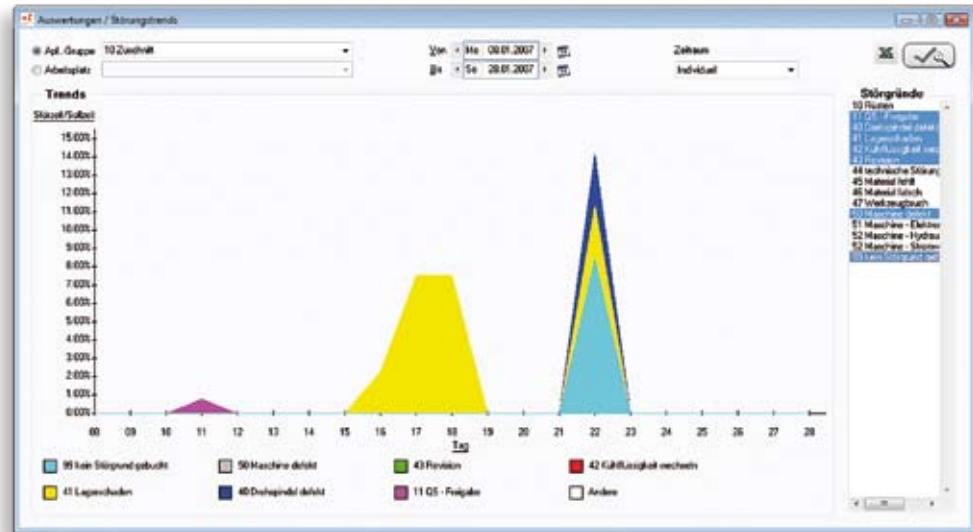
Auswertungen / Störungstrends

Apl. Gruppe 10 Zuschnitt
Arbeitsplatz

Von Mo 08.01.2007
Bis So 28.01.2007

Zeitraum
Individuell

Trends

Störzeit/Sollzeit

15.00%
14.00%
13.00%
12.00%
11.00%
10.00%
9.00%
8.00%
7.00%
6.00%
5.00%
4.00%
3.00%
2.00%
1.00%
0.00%

08 09 10 11 12 13 14 15 16 17 18 19 20 21 22 23 24 25 26 27 28
Tag

99 kein Störgrund gebucht
50 Maschine defekt
43 Revision
42 Kühlflüssigkeit wechseln
41 Lagerschaden
40 Drehspindel defekt
11 QS - Freigabe
Andere

Störgründe
10 Rüsten
11 QS - Freigabe
40 Drehspindel defekt
41 Lagerschaden
42 Kühlflüssigkeit wec
43 Revision
44 technische Störung
45 Material fehlt
46 Material falsch
47 Werkzeugbruch
50 Maschine defekt
51 Maschine - Elektro
52 Maschine - Hydrau
52 Maschine - Steuer
99 kein Störgrund geb